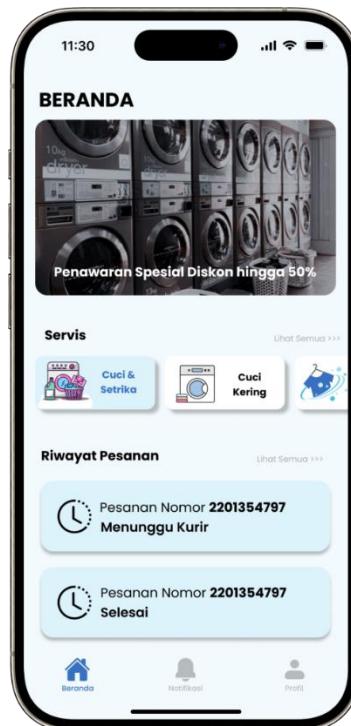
11:30

BERANDA

10kg dryer

Penawaran Spesial Diskon hingga 50%

Servis

Lihat Semua >>>

Cuci & Setrika

Cuci Kering

Riwayat Pesanan

Lihat Semua >>>

Pesanan Nomor **2201354797**
**Menunggu Kurir**

Pesanan Nomor **2201354797**
**Selesai**

Beranda

Notifikasi

Profil